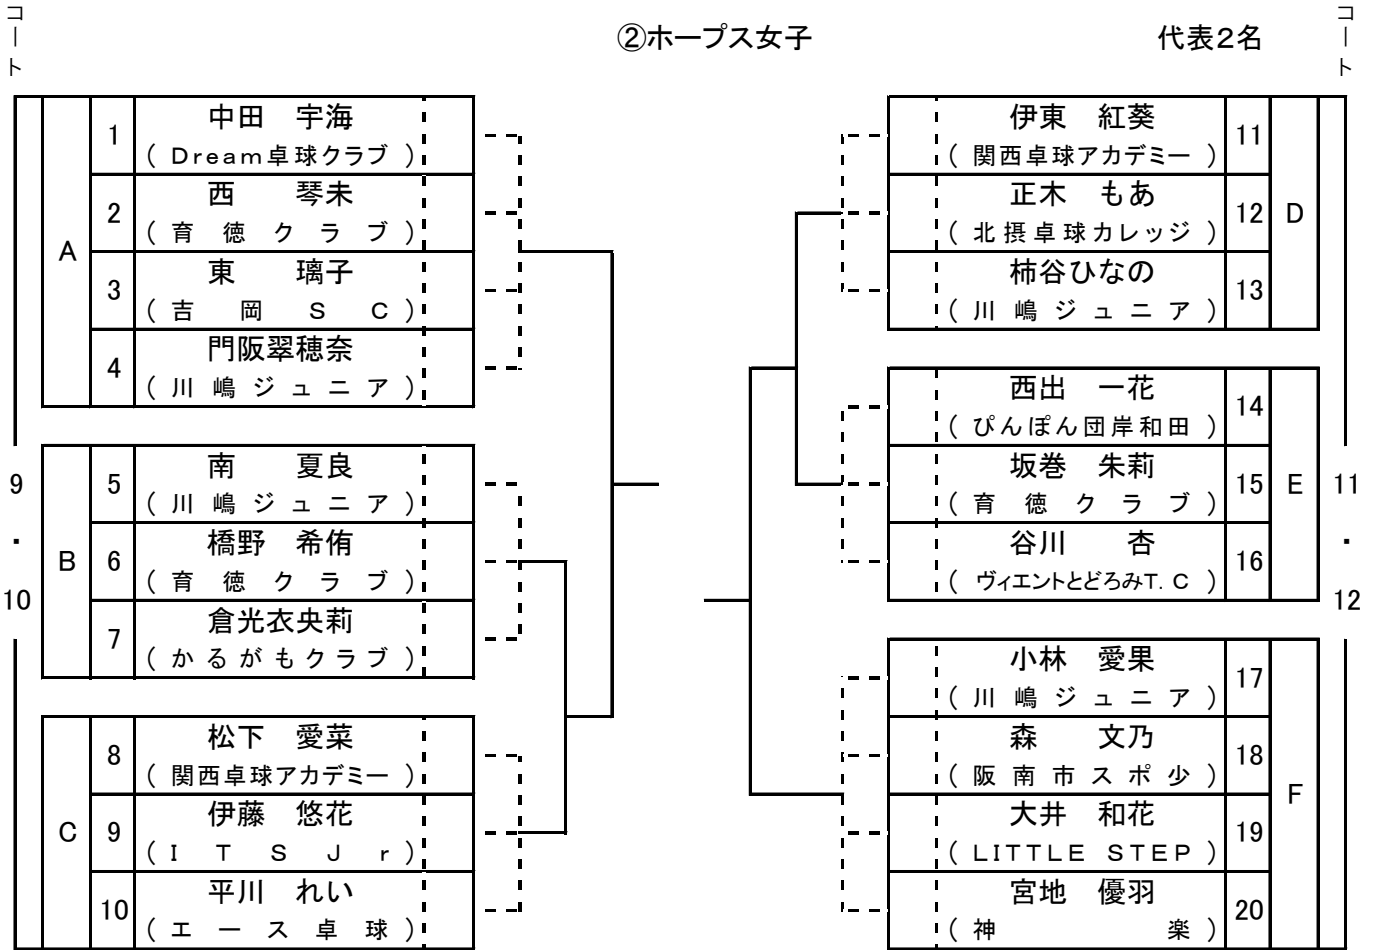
コート

②ホープス女子

代表2名

コート

| | | |
|---|---|---|
| A | 1 | 中田　宇海（Dream卓球クラブ） |
| | 2 | 西　琴未（育徳クラブ） |
| | 3 | 東　璃子（吉岡SC） |
| | 4 | 門阪翠穂奈（川嶋ジュニア） |
| B | 5 | 南　夏良（川嶋ジュニア） |
| | 6 | 橋野　希侑（育徳クラブ） |
| | 7 | 倉光衣央莉（かるがもクラブ） |
| C | 8 | 松下　愛菜（関西卓球アカデミー） |
| | 9 | 伊藤　悠花（ITSJr） |
| | 10 | 平川　れい（エース卓球） |

| | | |
|---|---|---|
| 伊東　紅葵（関西卓球アカデミー） | 11 | D |
| 正木　もあ（北摂卓球カレッジ） | 12 | |
| 柿谷ひなの（川嶋ジュニア） | 13 | |
| 西出　一花（ぴんぽん団岸和田） | 14 | E |
| 坂巻　朱莉（育徳クラブ） | 15 | |
| 谷川　杏（ヴィエントとどろみT.C） | 16 | |
| 小林　愛果（川嶋ジュニア） | 17 | F |
| 森　文乃（阪南市スポ少） | 18 | |
| 大井　和花（LITTLE STEP） | 19 | |
| 宮地　優羽（神楽） | 20 | |

9・10

11・12